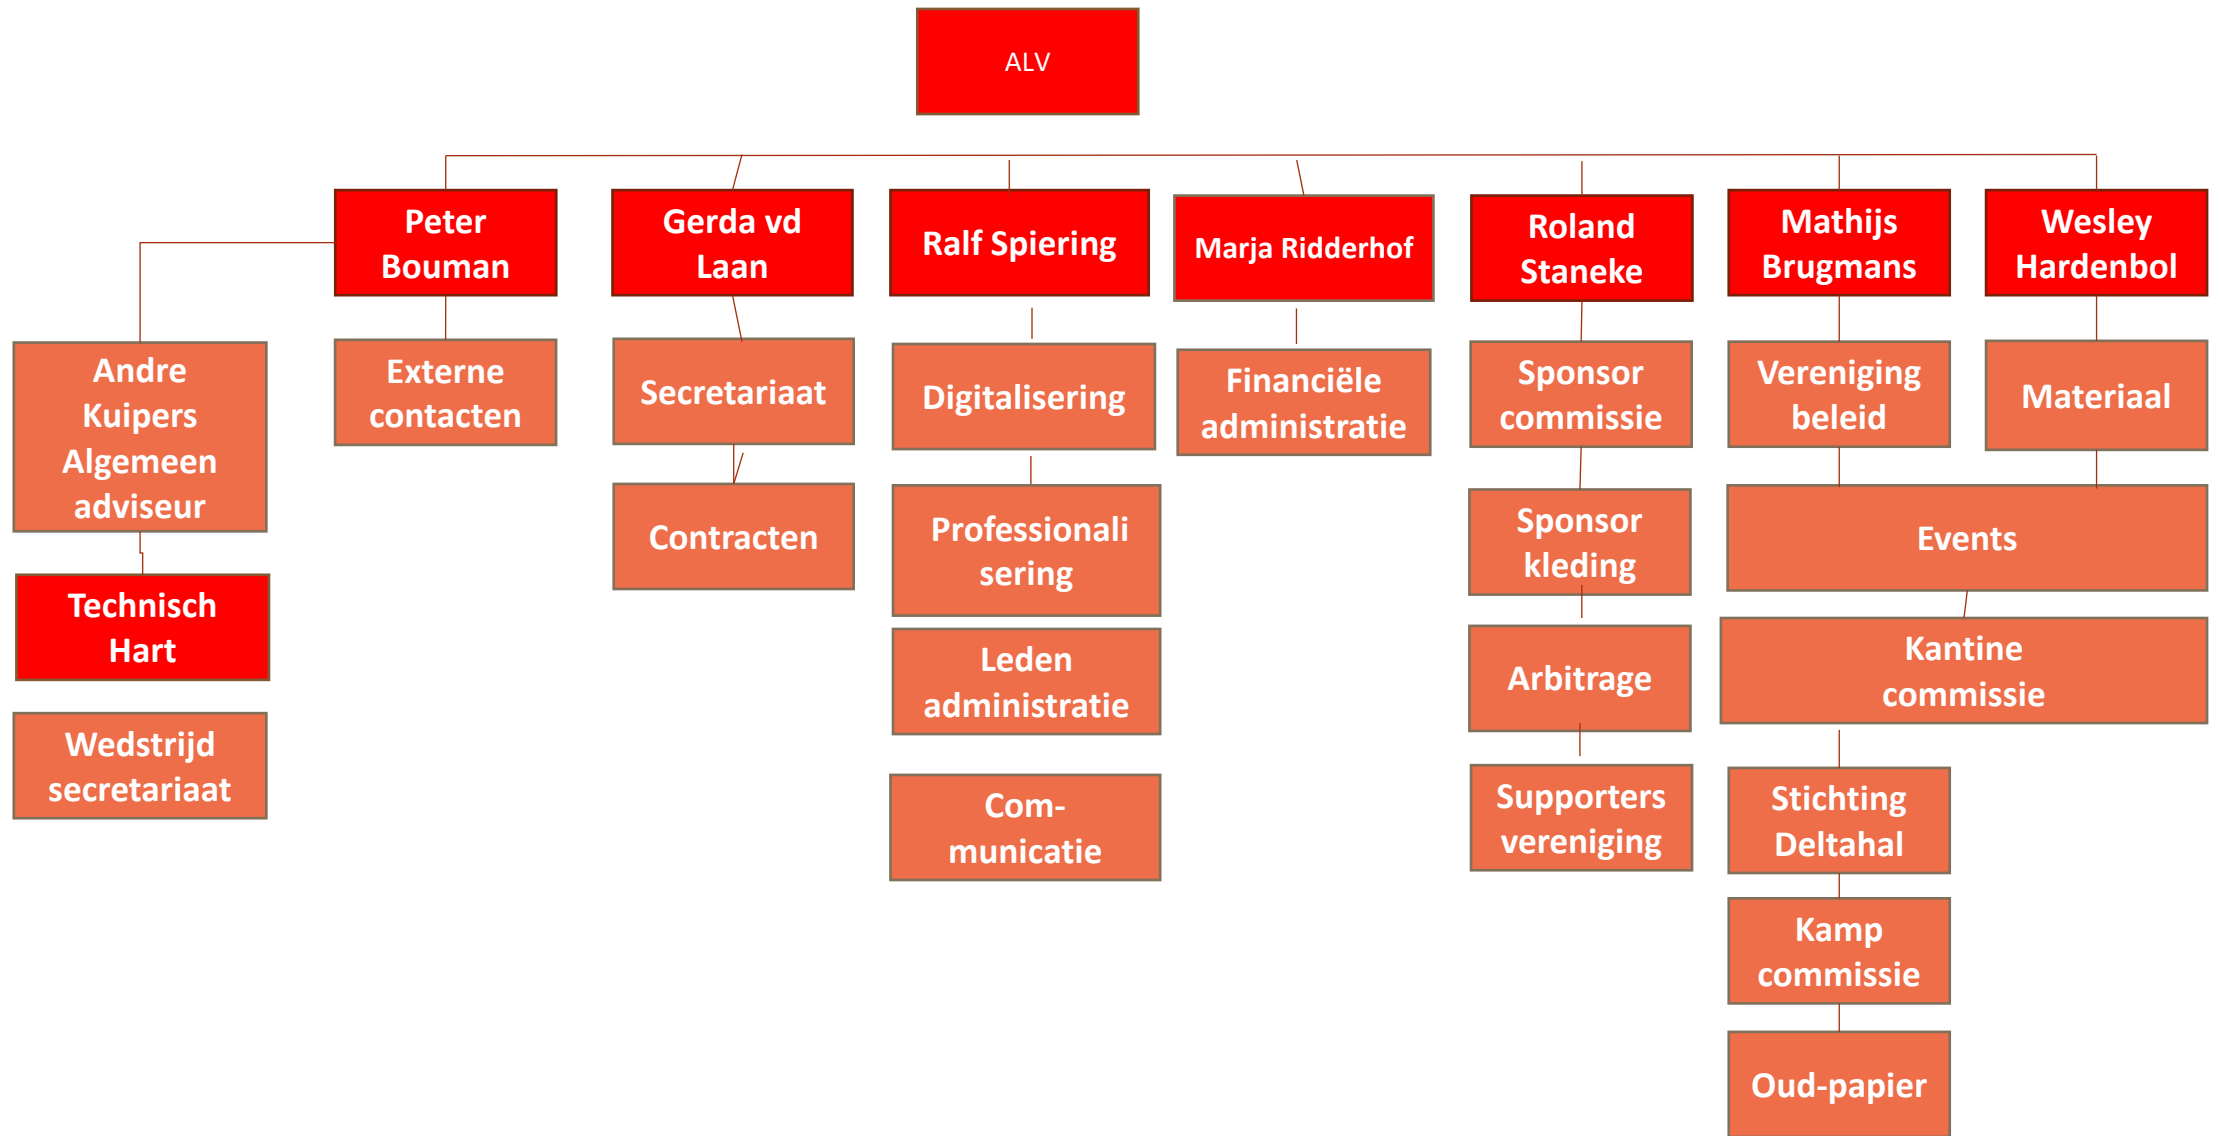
ALV

Peter Bouman

Gerda vd Laan

Ralf Spiering

Marja Ridderhof

Roland Staneke

Mathijs Brugmans

Wesley Hardenbol

Andre Kuipers Algemeen adviseur

Technisch Hart

Wedstrijd secretariaat

Externe contacten

Secretariaat

Contracten

Digitalisering

Professionali sering

Leden administratie

Com-municatie

Financiële administratie

Sponsor commissie

Sponsor kleding

Arbitrage

Supporters vereniging

Vereniging beleid

Materiaal

Events

Kantine commissie

Stichting Deltahal

Kamp commissie

Oud-papier